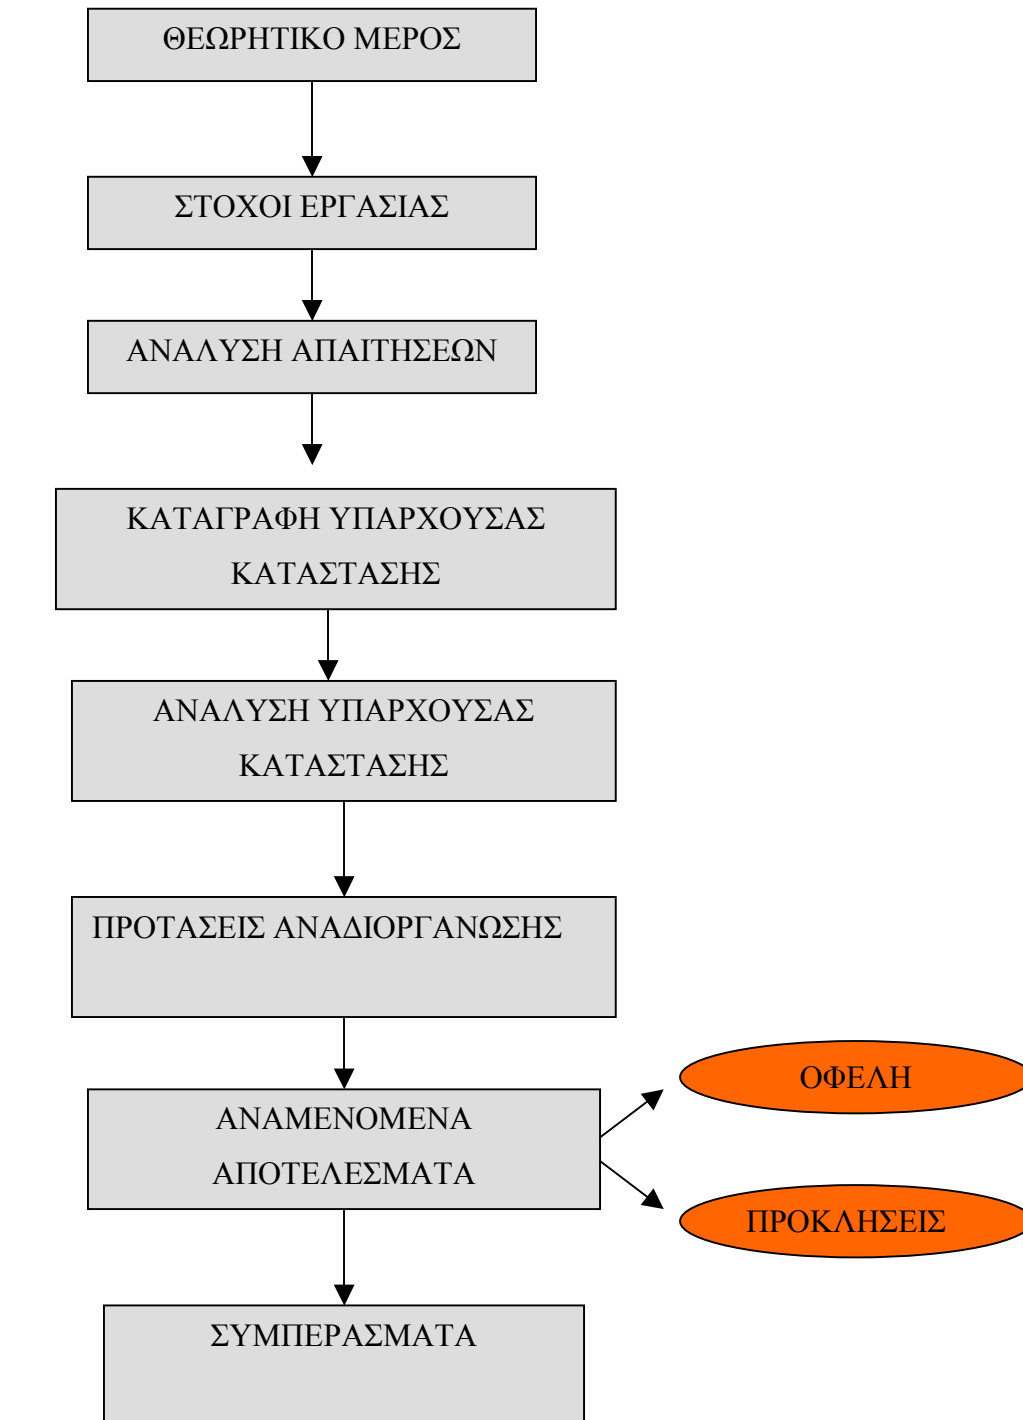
ΘΕΩΡΗΤΙΚΟ ΜΕΡΟΣ

ΣΤΟΧΟΙ ΕΡΓΑΣΙΑΣ

ΑΝΑΛΥΣΗ ΑΠΑΙΤΗΣΕΩΝ

ΚΑΤΑΓΡΑΦΗ ΥΠΑΡΧΟΥΣΑΣ ΚΑΤΑΣΤΑΣΗΣ

ΑΝΑΛΥΣΗ ΥΠΑΡΧΟΥΣΑΣ ΚΑΤΑΣΤΑΣΗΣ

ΠΡΟΤΑΣΕΙΣ ΑΝΑΔΙΟΡΓΑΝΩΣΗΣ

ΑΝΑΜΕΝΟΜΕΝΑ ΑΠΟΤΕΛΕΣΜΑΤΑ

ΟΦΕΛΗ

ΠΡΟΚΛΗΣΕΙΣ

ΣΥΜΠΕΡΑΣΜΑΤΑ